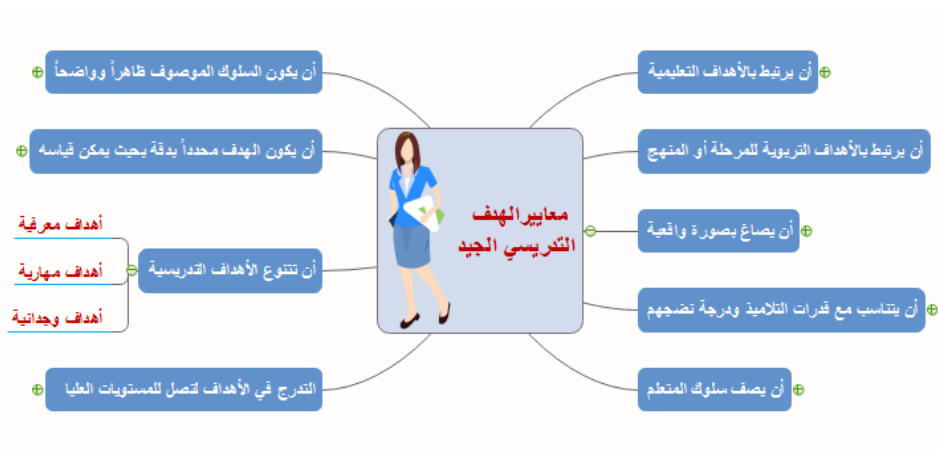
معاييرالهدف التدريسي الجيد

أن يرتبط بالأهداف التعليمية

أن يرتبط بالأهداف التربوية للمرحلة أو المنهج

أن يصاغ بصورة واقعية

أن يتناسب مع قدرات التلاميذ ودرجة نضجهم

أن يصف سلوك المتعلم

أن يكون السلوك الموصوف ظاهراً وواضحاً

أن يكون الهدف محدداً بدقة بحيث يمكن قياسه

أن تتنوع الأهداف التدريسية

أهداف معرفية

أهداف مهارية

أهداف وجدانية

التدرج في الأهداف لتصل للمستويات العليا